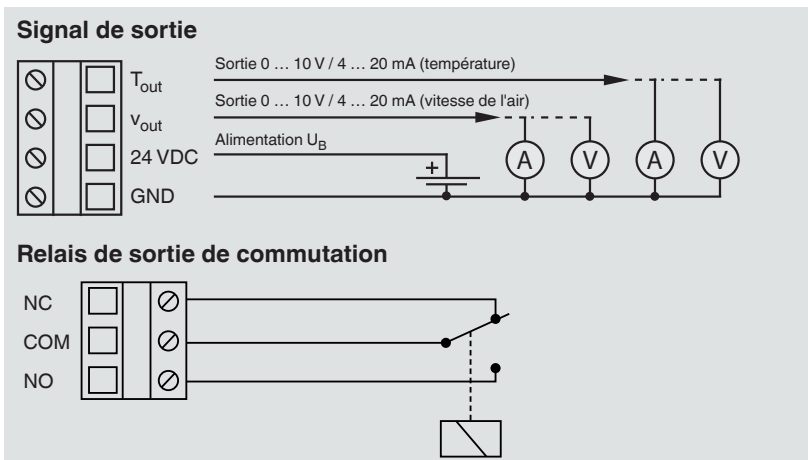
Signal de sortie

$T_{out}$

$v_{out}$

24 VDC

GND

Sortie 0 … 10 V / 4 … 20 mA (température)

Sortie 0 … 10 V / 4 … 20 mA (vitesse de l'air)

Alimentation $U_B$

+

A

V

A

V

Relais de sortie de commutation

NC

COM

NO